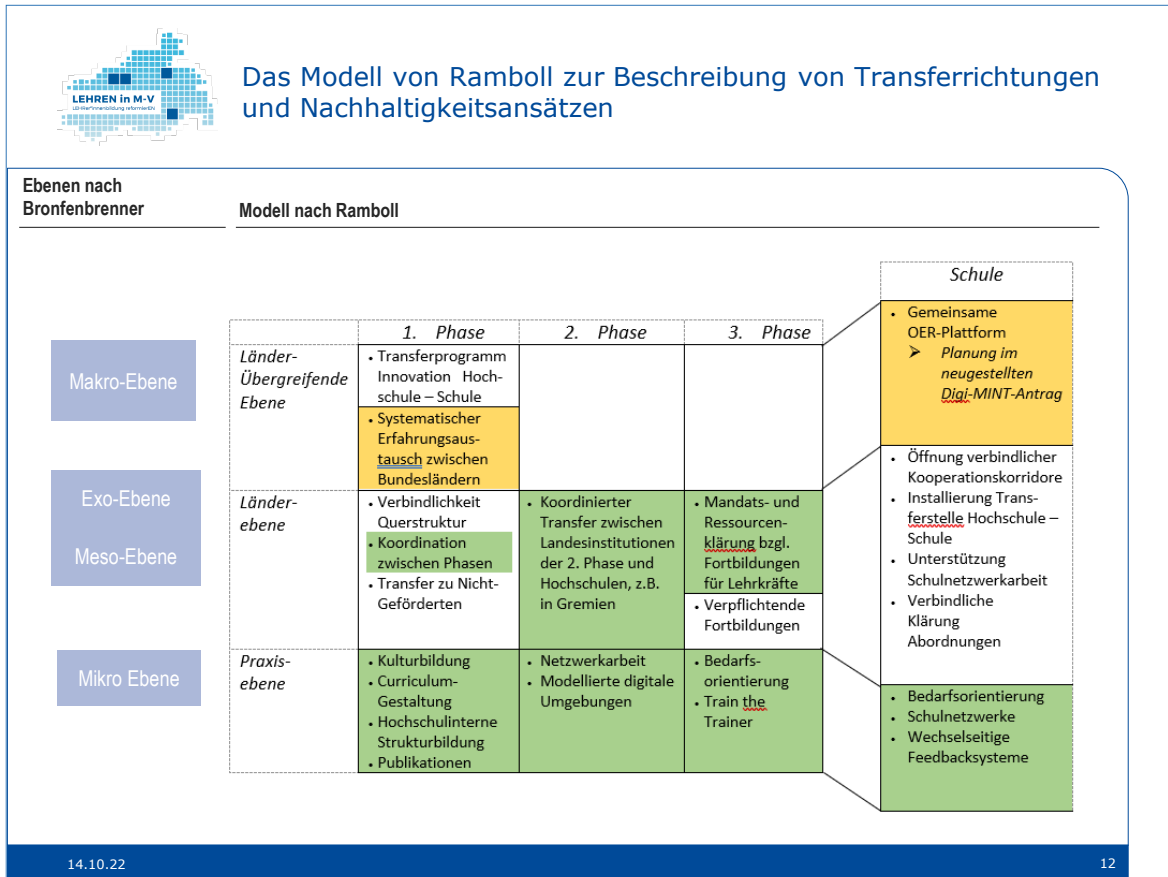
LEHREN in M-V
LEHRERINNENBILDUNG REFORMIEREN

Das Modell von Ramboll zur Beschreibung von Transferrichtungen und Nachhaltigkeitsansätzen

Ebenen nach Bronfenbrenner

Modell nach Ramboll

Makro-Ebene

Exo-Ebene

Meso-Ebene

Mikro Ebene

| | 1. Phase | 2. Phase | 3. Phase |
|---|---|---|---|
| Länder-Übergreifende Ebene | • Transferprogramm Innovation Hochschule – Schule<br>• Systematischer Erfahrungsaustausch zwischen Bundesländern | | |
| Länder-ebene | • Verbindlichkeit Querstruktur<br>• Koordination zwischen Phasen<br>• Transfer zu Nicht-Geförderten | • Koordinierter Transfer zwischen Landesinstitutionen der 2. Phase und Hochschulen, z.B. in Gremien | • Mandats- und Ressourcen-klärung bzgl. Fortbildungen für Lehrkräfte<br>• Verpflichtende Fortbildungen |
| Praxis-ebene | • Kulturbildung<br>• Curriculum-Gestaltung<br>• Hochschulinterne Strukturbildung<br>• Publikationen | • Netzwerkarbeit<br>• Modellierte digitale Umgebungen | • Bedarfs-orientierung<br>• Train the Trainer |

Schule

• Gemeinsame OER-Plattform
➢ Planung im neugestellten Digi-MINT-Antrag

• Öffnung verbindlicher Kooperationskorridore
• Installierung Transferstelle Hochschule – Schule
• Unterstützung Schulnetzwerkarbeit
• Verbindliche Klärung Abordnungen

• Bedarfsorientierung
• Schulnetzwerke
• Wechselseitige Feedbacksysteme

14.10.22

12